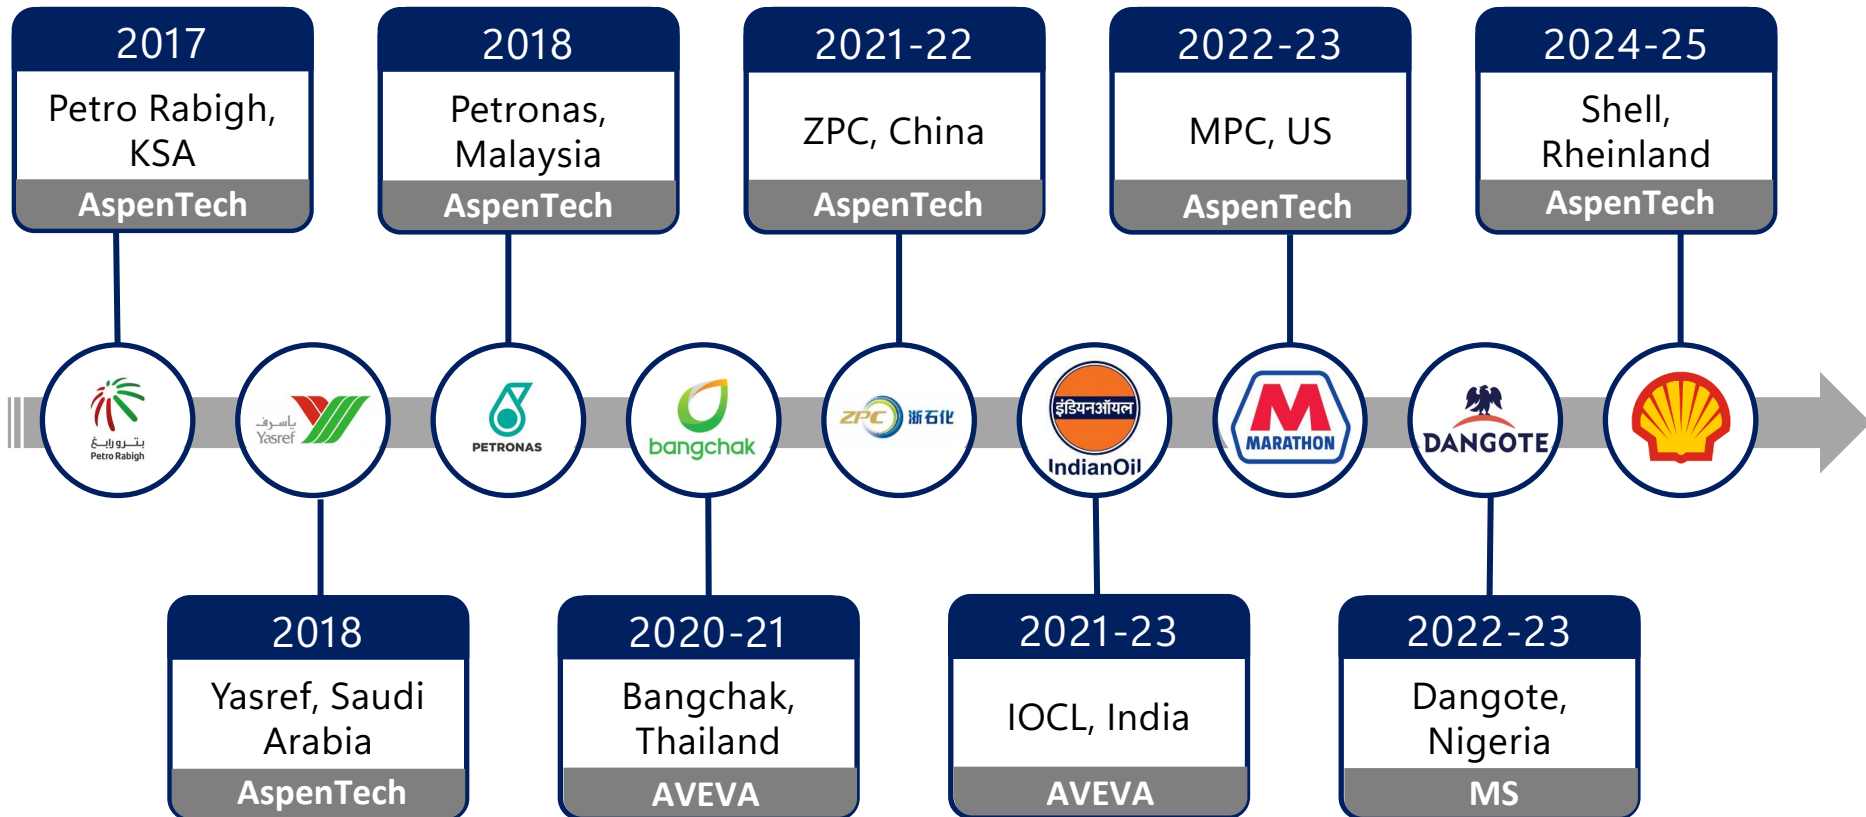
2017
Petro Rabigh, KSA
AspenTech

2018
Petronas, Malaysia
AspenTech

2021-22
ZPC, China
AspenTech

2022-23
MPC, US
AspenTech

2024-25
Shell, Rheinland
AspenTech

بترورابغ
Petro Rabigh

ياسرف
Yasref

PETRONAS

bangchak

ZPC 浙石化

इंडियनऑयल
IndianOil

MARATHON

DANGOTE

2018
Yasref, Saudi Arabia
AspenTech

2020-21
Bangchak, Thailand
AVEVA

2021-23
IOCL, India
AVEVA

2022-23
Dangote, Nigeria
MS